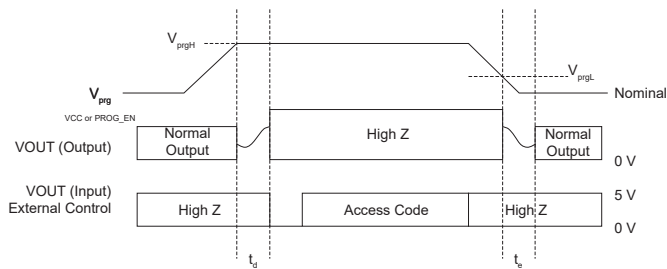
$V_{prgH}$

$V_{prgL}$

$V_{prg}$

VCC or PROG_EN

Nominal

VOUT (Output)

Normal Output

High Z

Normal Output

0 V

VOUT (Input) External Control

High Z

Access Code

High Z

5 V

0 V

$t_d$

$t_e$